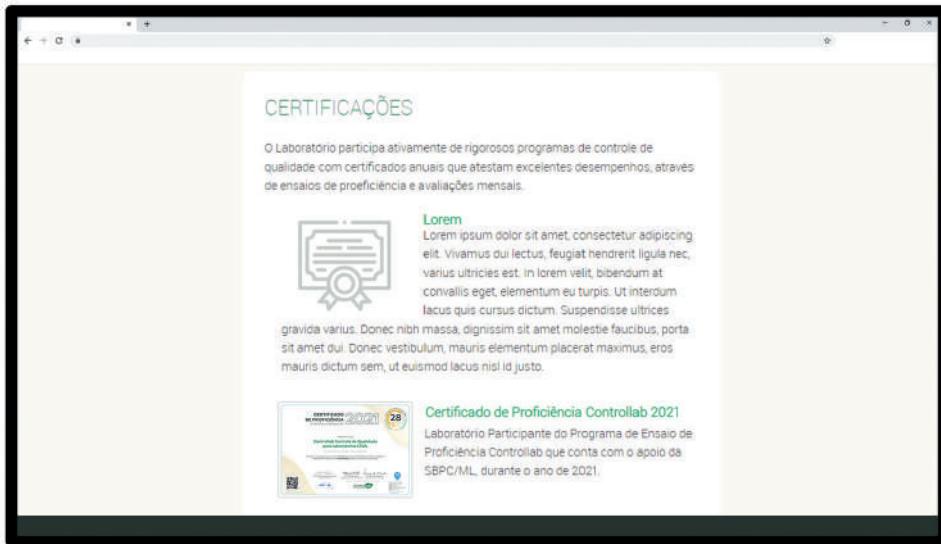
CERTIFICAÇÕES

O Laboratório participa ativamente de rigorosos programas de controle de qualidade com certificados anuais que atestam excelentes desempenhos, através de ensaios de proeficiência e avaliações mensais.

Lorem

Lorem ipsum dolor sit amet, consectetur adipiscing elit. Vivamus dui lectus, feugiat hendrerit ligula nec, varius ultricies est. In lorem velit, bibendum at convallis eget, elementum eu turpis. Ut interdum lacus quis cursus dictum. Suspendisse ultrices gravida varius. Donec nibh massa, dignissim sit amet molestie faucibus, porta sit amet dui. Donec vestibulum, mauris elementum placerat maximus, eros mauris dictum sem, ut euismod lacus nisl id justo.

CERTIFICADO DE PROFICIÊNCIA 2021 28

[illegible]

Certificado de Proficiência Controllab 2021

Laboratório Participante do Programa de Ensaio de Proficiência Controllab que conta com o apoio da SBPC/ML, durante o ano de 2021.